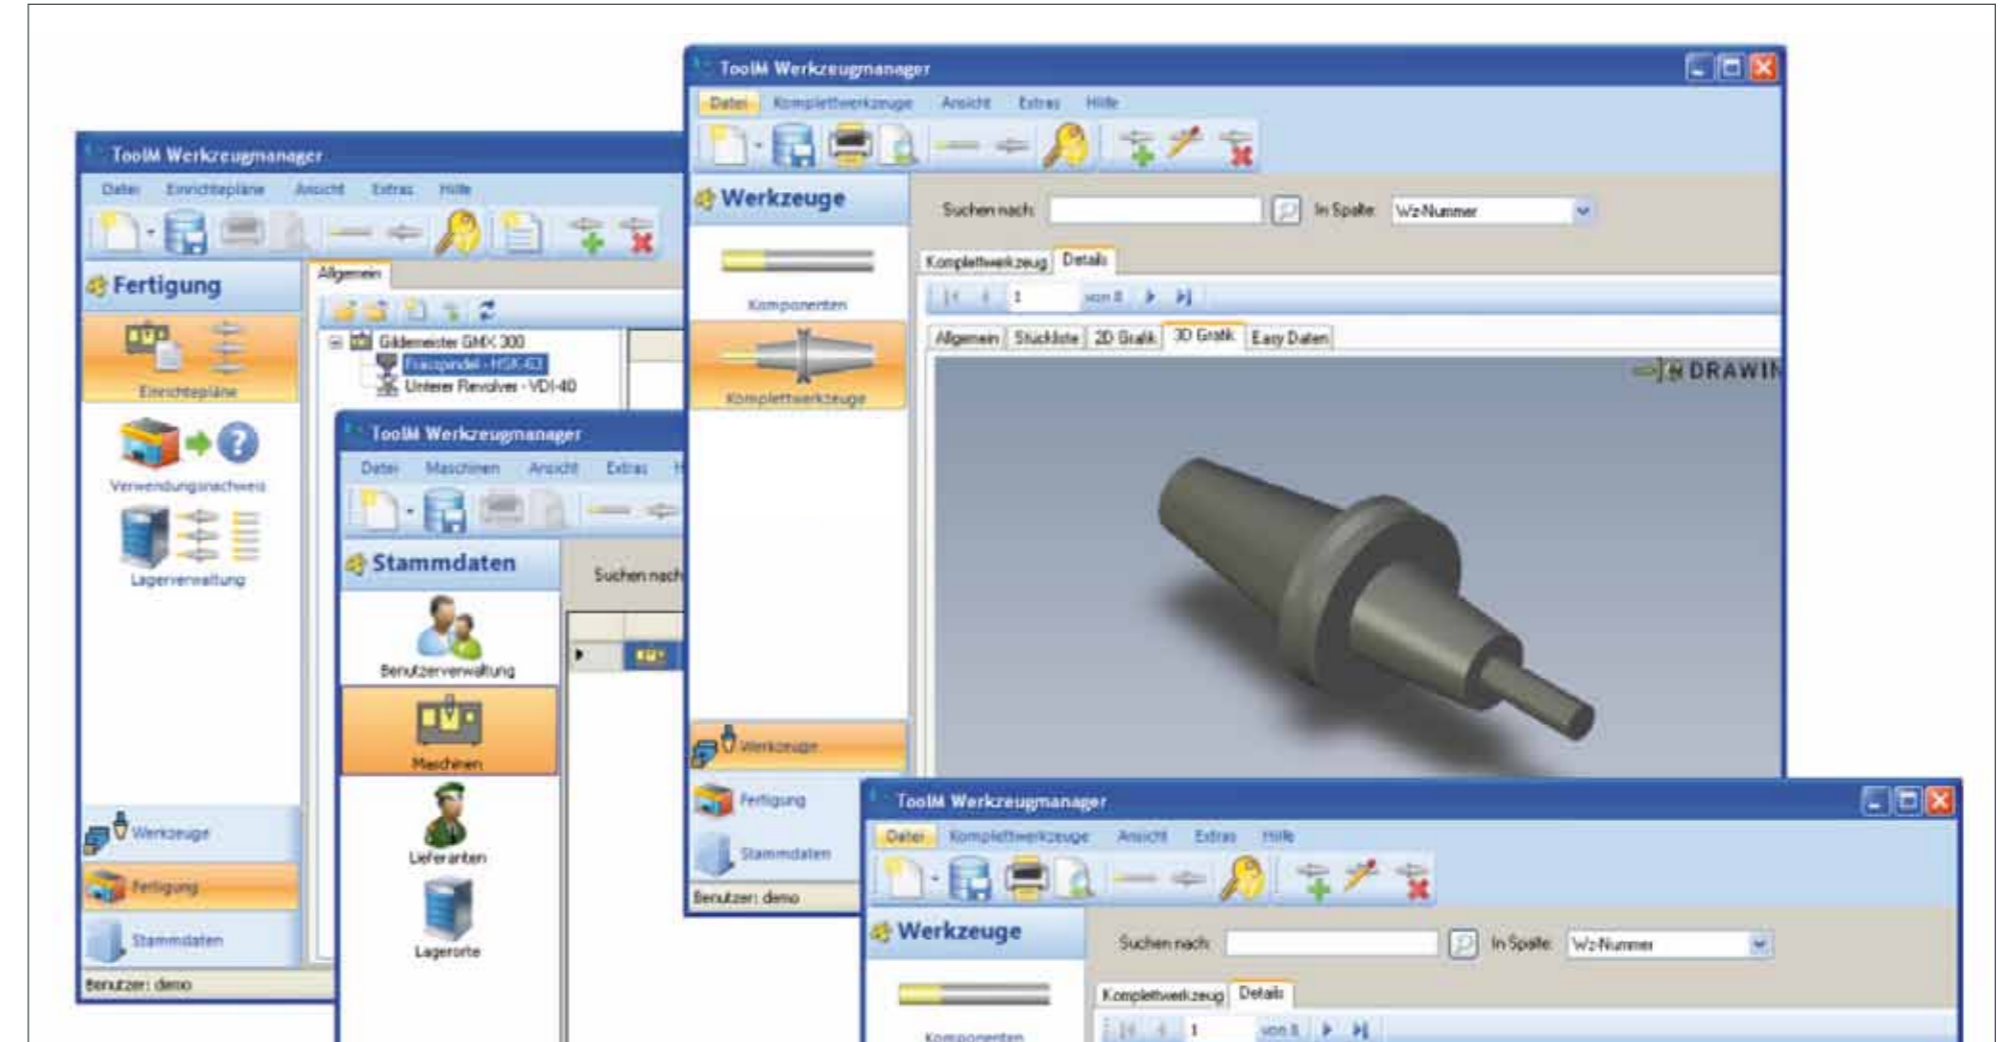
ToolM Werkzeugmanager

Datei Einrichtepläne Ansicht Extras Hilfe

Fertigung

Allgemein

Gildemeister GMX 300

Frässpindel - HSK-63

Unterer Revolver - VDI-40

Einrichtepläne

Verwendungsnachweis

Lagerverwaltung

Werkzeuge

Fertigung

Stammdaten

Benutzer: demo

ToolM Werkzeugmanager

Datei Maschinen Ansicht Extras H

Stammdaten

Suchen nach

Benutzerverwaltung

Maschinen

Lieferanten

Lagerorte

ToolM Werkzeugmanager

Datei Komplettwerkzeuge Ansicht Extras Hilfe

Werkzeuge

Suchen nach: In Spalte: Wz-Nummer

Komplettwerkzeug Details

1 von 8

Allgemein Stückliste 2D Grafik 3D Grafik Easy Daten

DRAWIN

Komponenten

Komplettwerkzeuge

Werkzeuge

Fertigung

Stammdaten

Benutzer: demo

ToolM Werkzeugmanager

Datei Komplettwerkzeuge Ansicht Extras Hilfe

Werkzeuge

Suchen nach: In Spalte: Wz-Nummer

Komplettwerkzeug Details

1 von 8

Komponenten